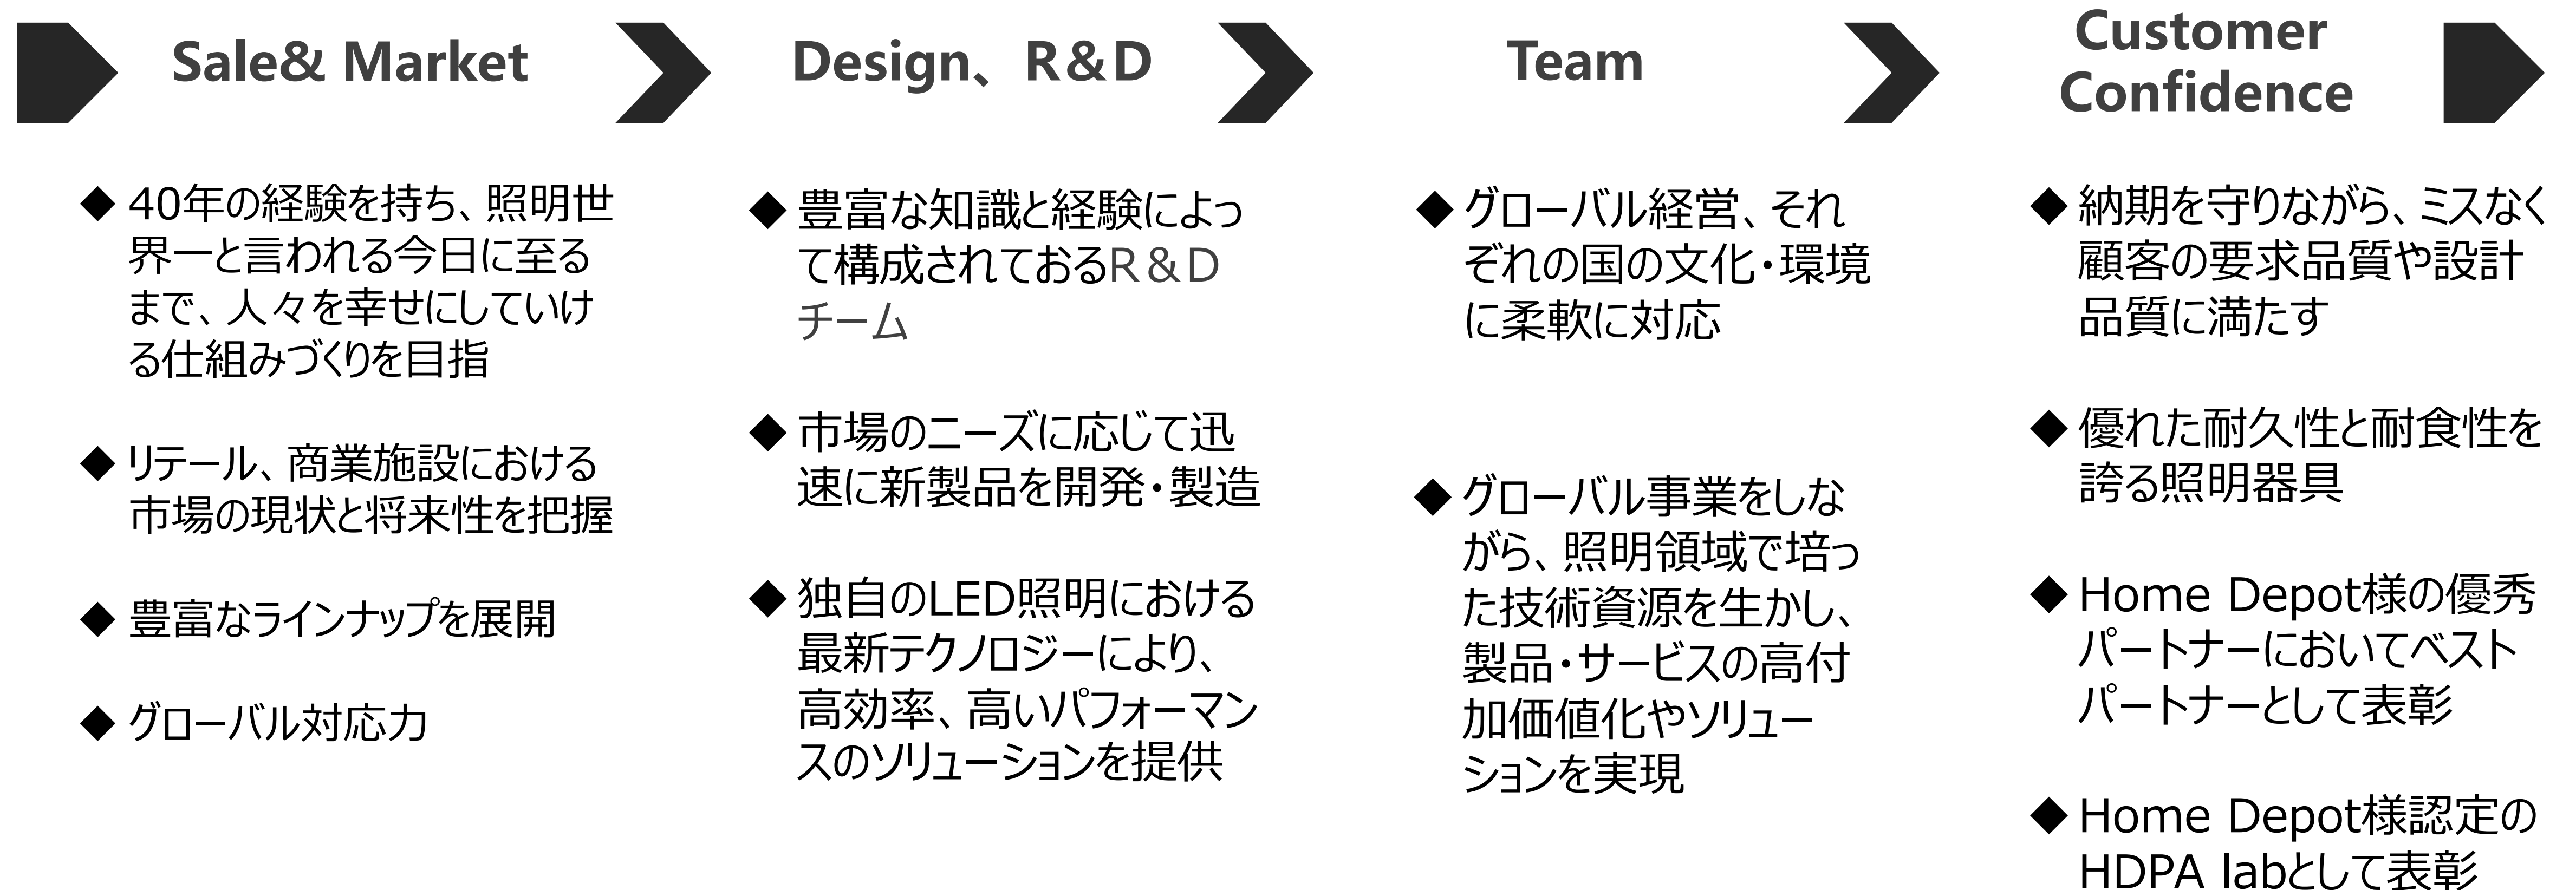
Sale& Market

◆ 40年の経験を持ち、照明世界一と言われる今日に至るまで、人々を幸せにしていける仕組みづくりを目指

◆ リテール、商業施設における市場の現状と将来性を把握

◆ 豊富なラインナップを展開

◆ グローバル対応力

Design、R&D

◆ 豊富な知識と経験によって構成されておるR＆Dチーム

◆ 市場のニーズに応じて迅速に新製品を開発・製造

◆ 独自のLED照明における最新テクノロジーにより、高効率、高いパフォーマンスのソリューションを提供

Team

◆ グローバル経営、それぞれの国の文化・環境に柔軟に対応

◆ グローバル事業をしながら、照明領域で培った技術資源を生かし、製品・サービスの高付加価値化やソリューションを実現

Customer Confidence

◆ 納期を守りながら、ミスなく顧客の要求品質や設計品質に満たす

◆ 優れた耐久性と耐食性を誇る照明器具

◆ Home Depot様の優秀パートナーにおいてベストパートナーとして表彰

◆ Home Depot様認定のHDPA labとして表彰